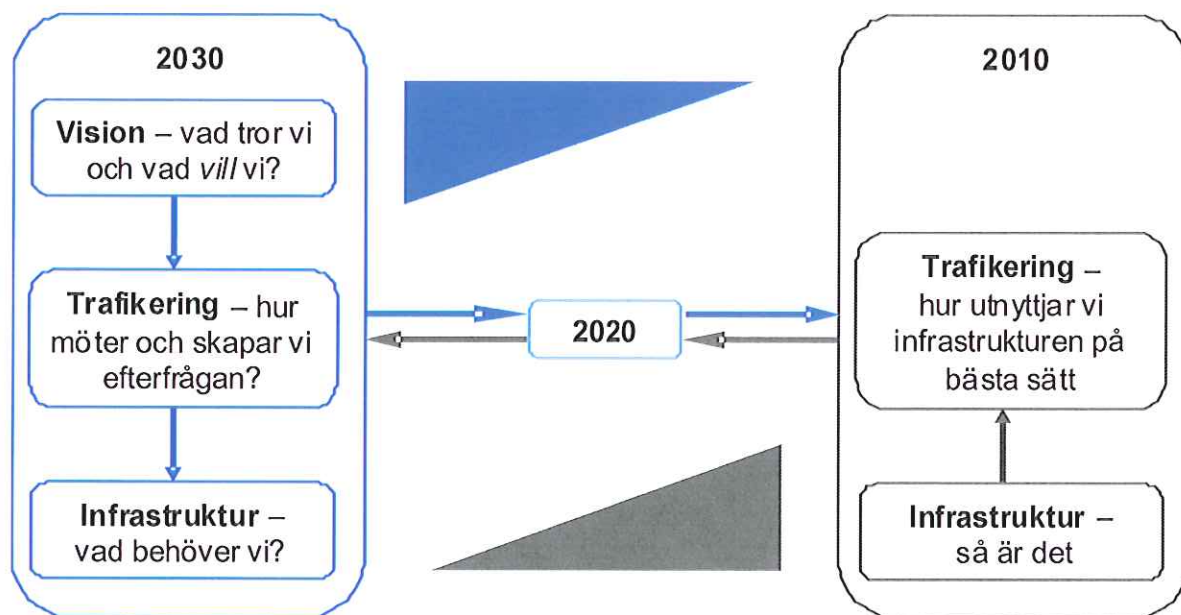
2030

**Vision** – vad tror vi och vad *vill* vi?

**Trafikering** – hur möter och skapar vi efterfrågan?

**Infrastruktur** – vad behöver vi?

2020

2010

**Trafikering** – hur utnyttjar vi infrastrukturen på bästa sätt

**Infrastruktur** – så är det